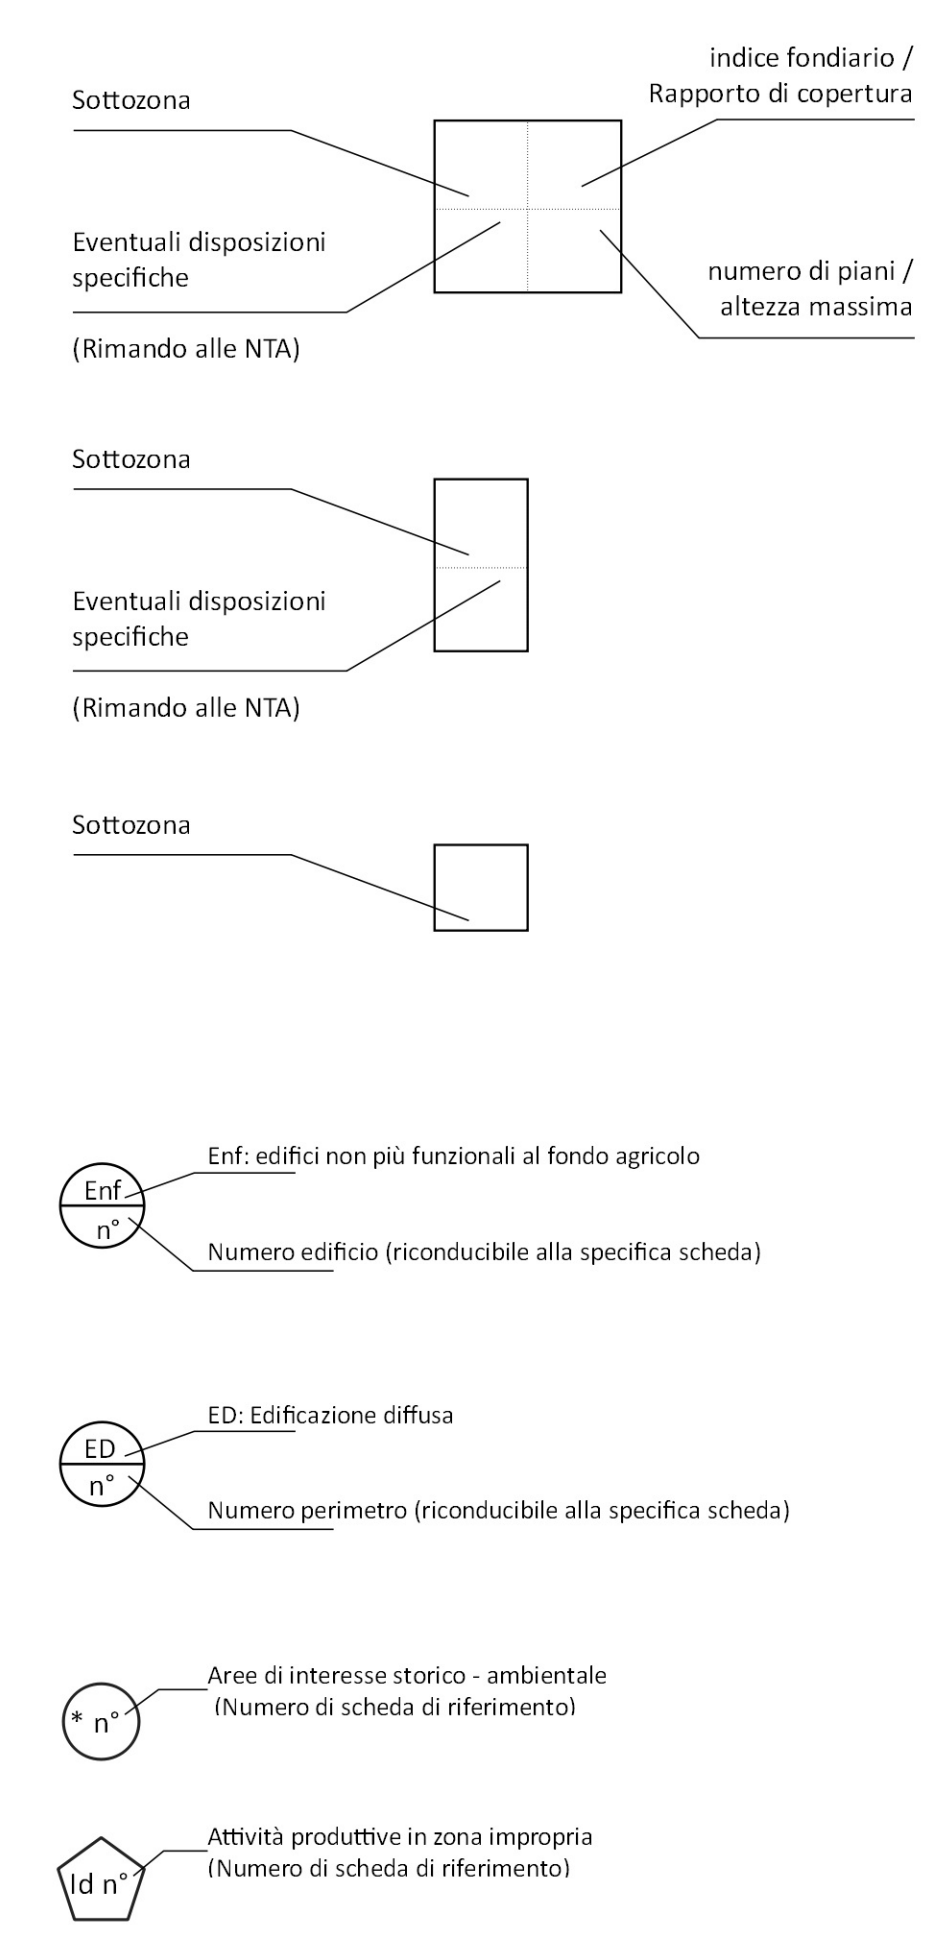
Sottozona

indice fondiario /
Rapporto di copertura

Eventuali disposizioni specifiche

numero di piani /
altezza massima

(Rimando alle NTA)

Sottozona

Eventuali disposizioni specifiche

(Rimando alle NTA)

Sottozona

Enf
n°

Enf: edifici non più funzionali al fondo agricolo

Numero edificio (riconducibile alla specifica scheda)

ED
n°

ED: Edificazione diffusa

Numero perimetro (riconducibile alla specifica scheda)

* n°

Aree di interesse storico - ambientale
(Numero di scheda di riferimento)

Id n°

Attività produttive in zona impropria
(Numero di scheda di riferimento)